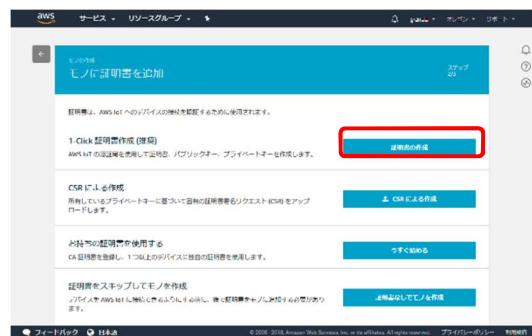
aws サービス リソースグループ

オハイオ サポート

モノの作成
モノに証明書を追加

ステップ
2/3

証明書は、AWS IoT へのデバイスの接続を認証するために使用されます。

1-Click 証明書作成 (推奨)
AWS IoT の認証機能を使用して証明書、パブリックキー、プライベートキーを作成します。

証明書の作成

CSR による作成
所有しているプライベートキーに基づいて証明書署名リクエスト (CSR) をアップロードします。

CSR による作成

お持ちの証明書を使用する
CA 証明書を登録し、1 つ以上のデバイスに独自の証明書を使用します。

今すぐ始める

証明書をスキップしてモノを作成
デバイスを AWS IoT に接続できるようにするためには、後で証明書をモノに追加する必要があります。

証明書なしでモノを作成

フィードバック 日本語

© 2008 - 2018, Amazon Web Services, Inc. or its affiliates. All rights reserved. プライバシーポリシー